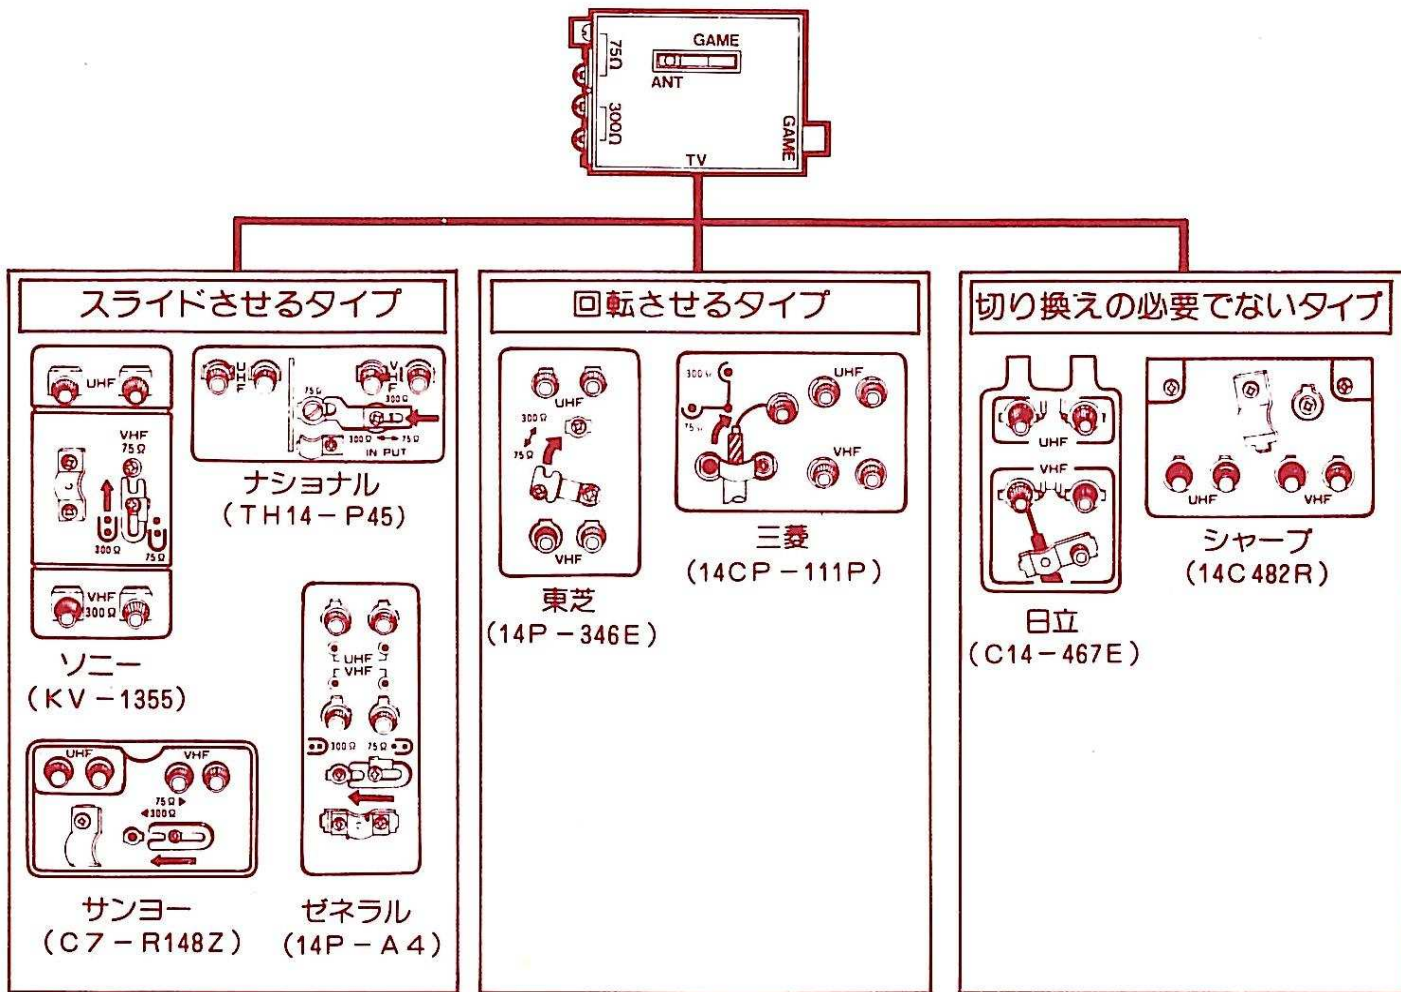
75Ω
GAME
ANT
300Ω
GAME
TV

スライドさせるタイプ

UHF
VHF
75Ω
300Ω
75Ω
VHF
300Ω
ソニー
(KV－1355)

UHF
75Ω
300Ω
VHF
300Ω 75Ω
IN PUT
ナショナル
(TH14－P45)

UHF
VHF
75Ω
300Ω
サンヨー
(C7－R148Z)

UHF
VHF
300Ω 75Ω
ゼネラル
(14P－A4)

回転させるタイプ

UHF
300Ω
75Ω
VHF
東芝
(14P－346E)

300Ω
75Ω
UHF
VHF
三菱
(14CP－111P)

切り換えの必要でないタイプ

UHF
VHF
日立
(C14－467E)

UHF
VHF
シャープ
(14C482R)